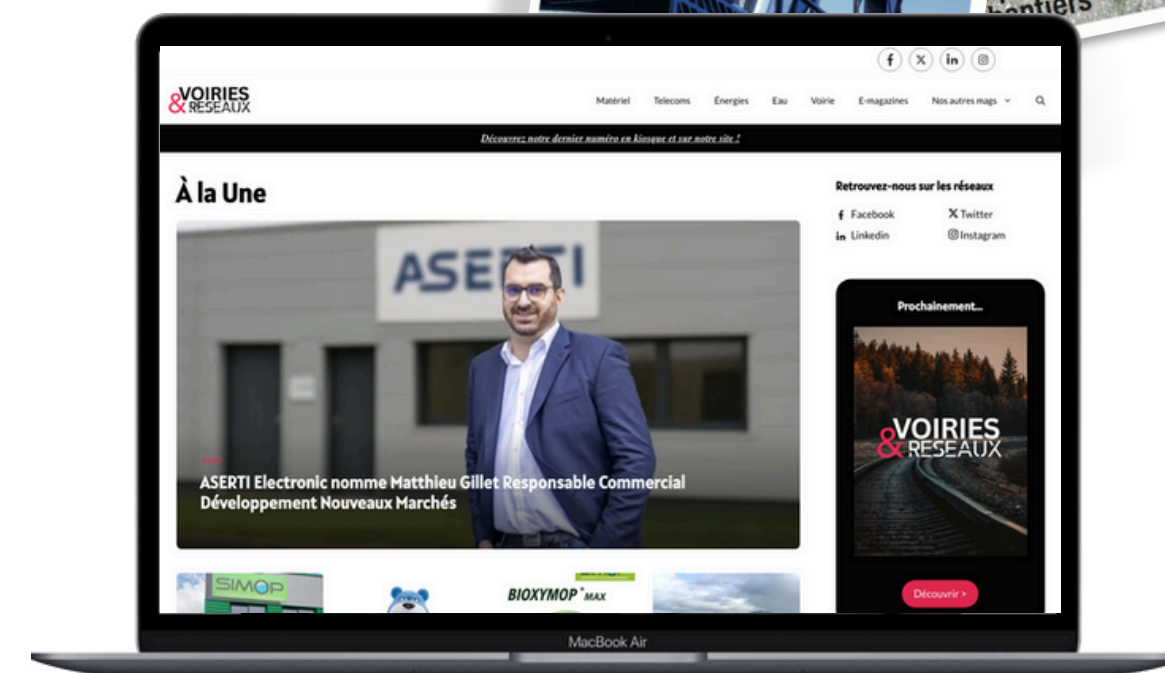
hantiers

&VOIRIES RESEAUX

Matériel Telecoms Énergies Eau Voirie E-magazines Nos autres mags

Découvrez notre dernier numéro en kiosque et sur notre site !

À la Une

ASERTI

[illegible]

ASERTI Electronic nomme Matthieu Gillet Responsable Commercial Développement Nouveaux Marchés

SIMOP

BIOXYMOP MAX

Retrouvez-nous sur les réseaux

Facebook
Twitter
Linkedin
Instagram

Prochainement...

&VOIRIES RESEAUX

Découvrir >

MacBook Air